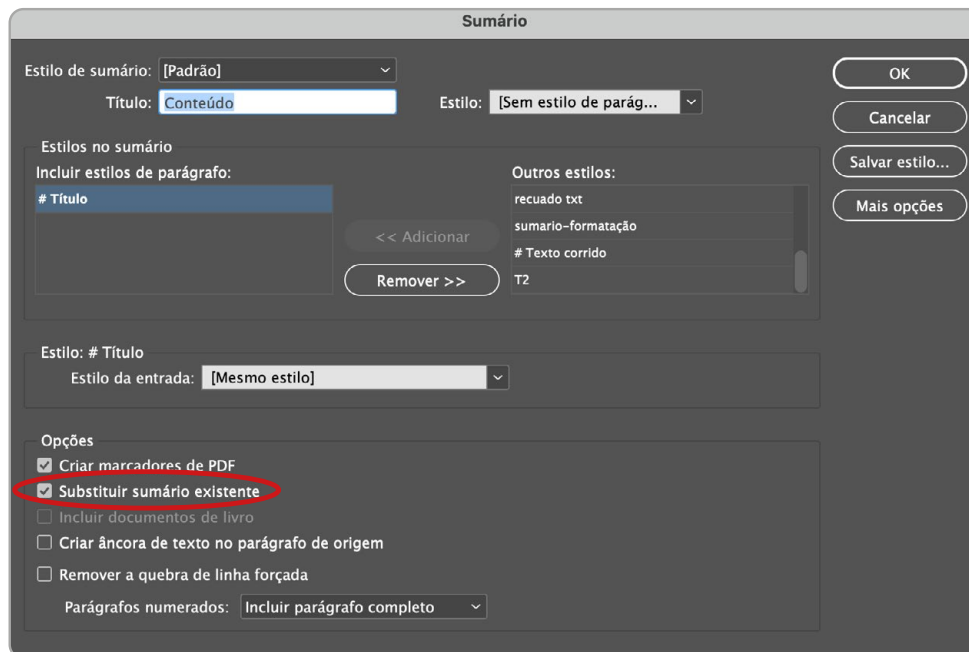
Sumário

Estilo de sumário: [Padrão]

Título: Conteúdo

Estilo: [Sem estilo de parág...

OK

Cancelar

Salvar estilo...

Mais opções

Estilos no sumário

Incluir estilos de parágrafo:

# Título

<< Adicionar

Remover >>

Outros estilos:

recuado txt

sumario-formatação

# Texto corrido

T2

Estilo: # Título

Estilo da entrada: [Mesmo estilo]

Opções

Criar marcadores de PDF

Substituir sumário existente

Incluir documentos de livro

Criar âncora de texto no parágrafo de origem

Remover a quebra de linha forçada

Parágrafos numerados: Incluir parágrafo completo